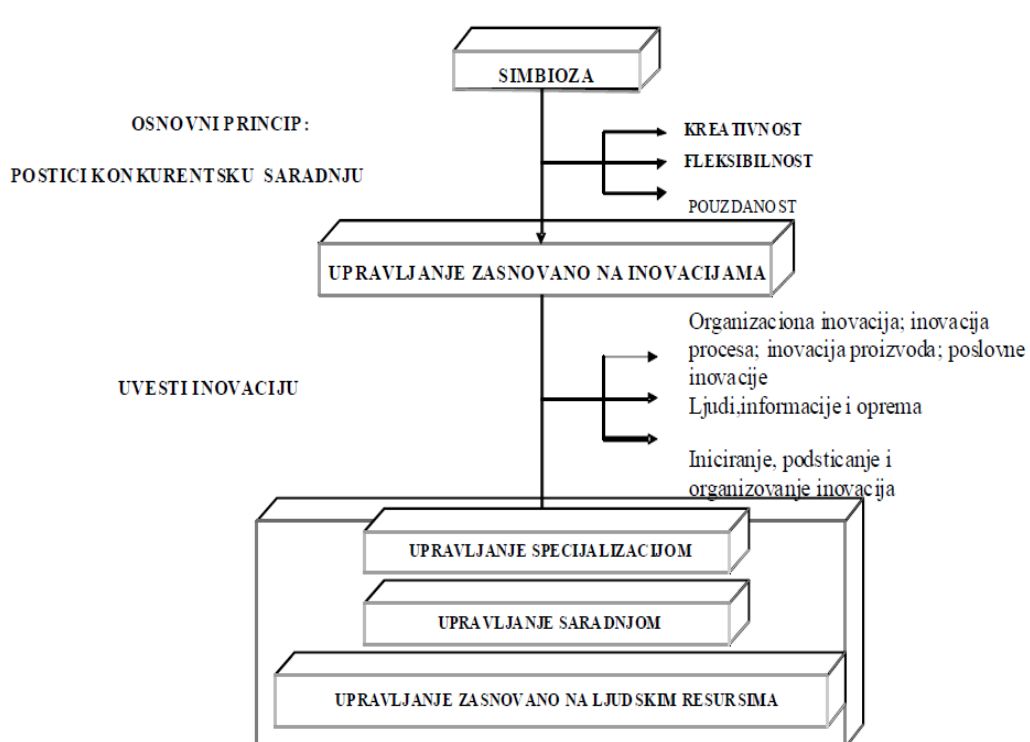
SIMBIOZA

OSNOVNI PRINCIP:

POSTICI KONKURENTSKU SARADNJU

KREATIVNOST
FLEKSIBILNOST
POUZDANOST

UPRAVLJANJE ZASNOVANO NA INOVACIJAMA

UVESTI INOVACIJU

Organizaciona inovacija; inovacija procesa; inovacija proizvoda; poslovne inovacije
Ljudi,informacije i oprema

Iniciranje, podsticanje i organizovanje inovacija

UPRAVLJANJE SPECIJALIZACIJOM

UPRAVLJANJE SARADNJOM

UPRAVLJANJE ZASNOVANO NA LJUDSKIM RESURSIMA